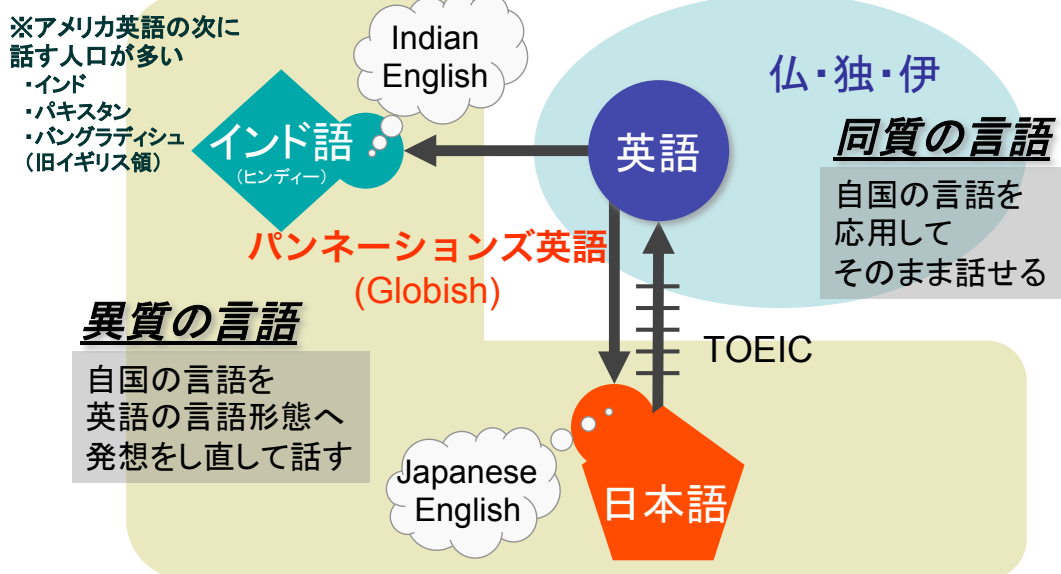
※アメリカ英語の次に話す人口が多い
・インド
・パキスタン
・バングラディシュ
（旧イギリス領）

Indian English

インド語
（ヒンディー）

仏･独･伊

英語

同質の言語

自国の言語を応用してそのまま話せる

パンネーションズ英語
(Globish)

異質の言語

自国の言語を英語の言語形態へ発想をし直して話す

TOEIC

Japanese English

日本語